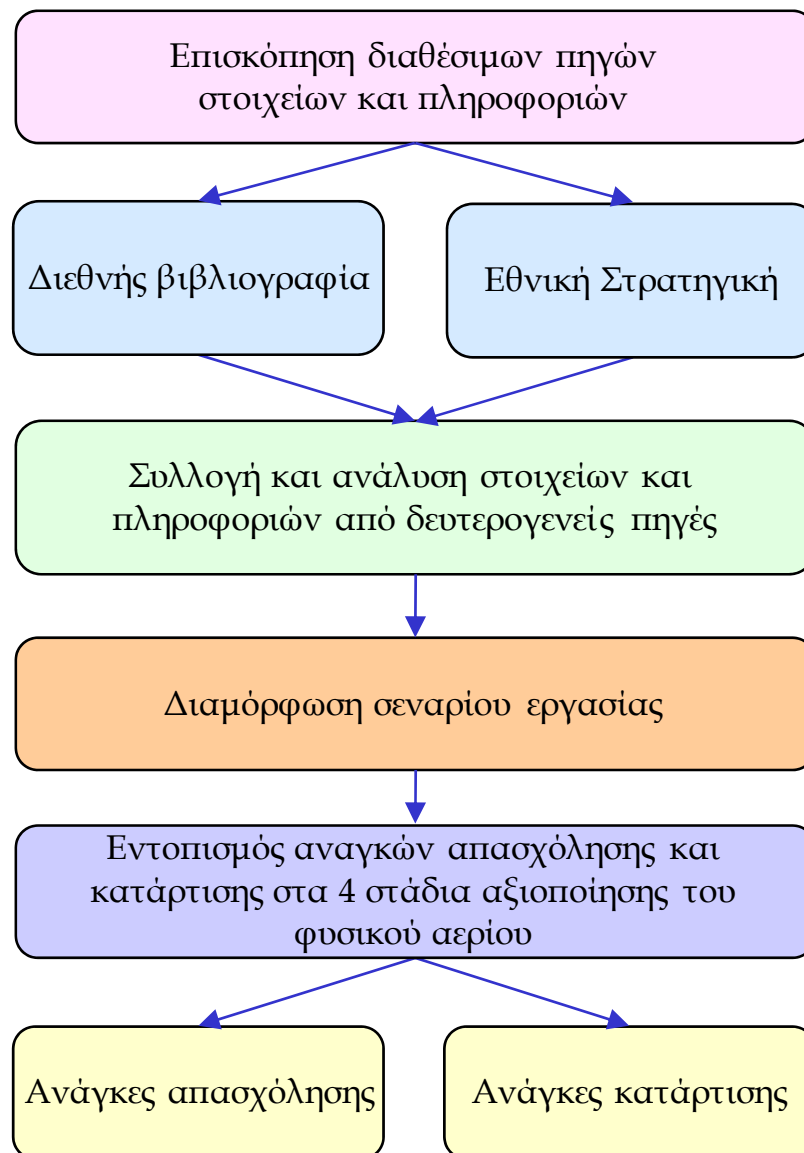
Επισκόπηση διαθέσιμων πηγών στοιχείων και πληροφοριών

Διεθνής βιβλιογραφία

Εθνική Στρατηγική

Συλλογή και ανάλυση στοιχείων και πληροφοριών από δευτερογενείς πηγές

Διαμόρφωση σεναρίου εργασίας

Εντοπισμός αναγκών απασχόλησης και κατάρτισης στα 4 στάδια αξιοποίησης του φυσικού αερίου

Ανάγκες απασχόλησης

Ανάγκες κατάρτισης